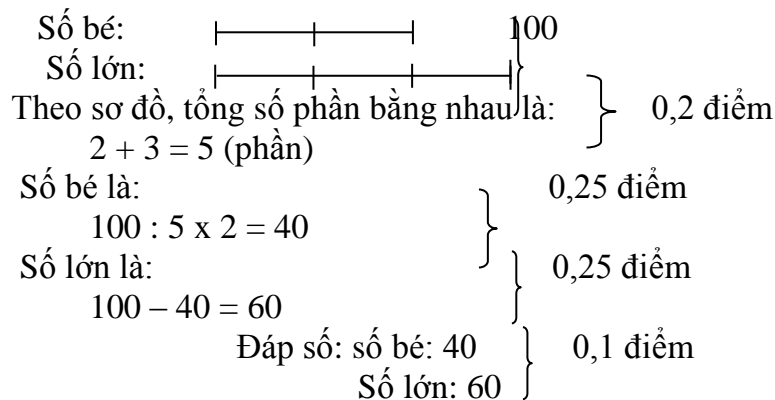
Số bé: 100
Số lớn:
Theo sơ đồ, tổng số phần bằng nhau là: 0,2 điểm
$2 + 3 = 5$ (phần)
Số bé là: 0,25 điểm
$100 : 5 \times 2 = 40$
Số lớn là: 0,25 điểm
$100 - 40 = 60$
Đáp số: số bé: 40 0,1 điểm
Số lớn: 60